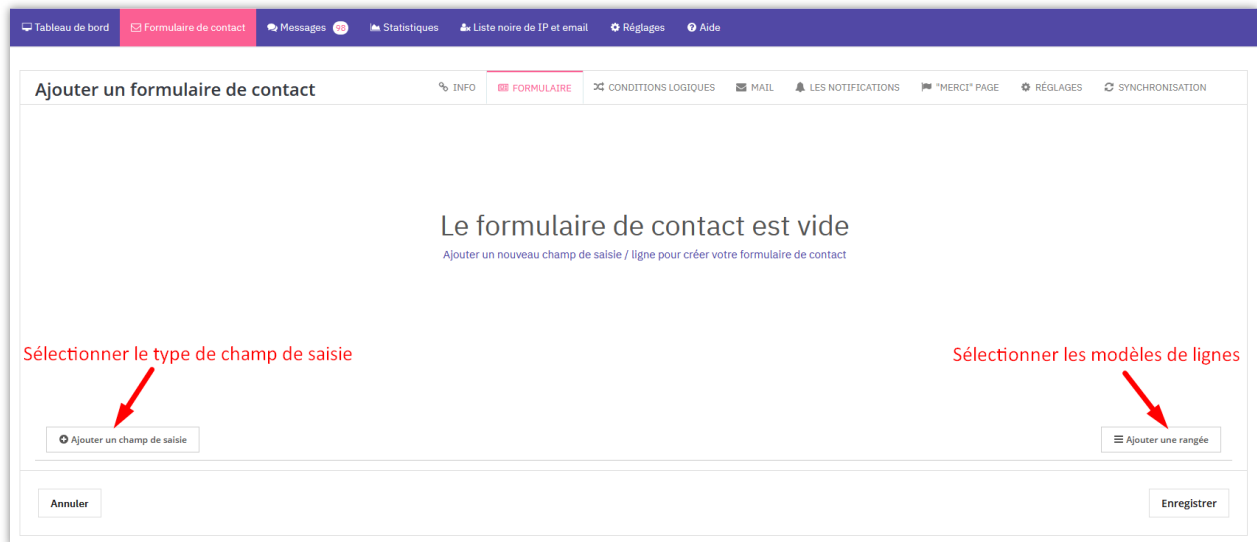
Tableau de bord | Formulaire de contact | Messages 98 | Statistiques | Liste noire de IP et email | Réglages | Aide

Ajouter un formulaire de contact

INFO | FORMULAIRE | CONDITIONS LOGIQUES | MAIL | LES NOTIFICATIONS | "MERCI" PAGE | RÉGLAGES | SYNCHRONISATION

Le formulaire de contact est vide

Ajouter un nouveau champ de saisie / ligne pour créer votre formulaire de contact

Sélectionner le type de champ de saisie

Sélectionner les modèles de lignes

Ajouter un champ de saisie

Ajouter une rangée

Annuler

Enregistrer